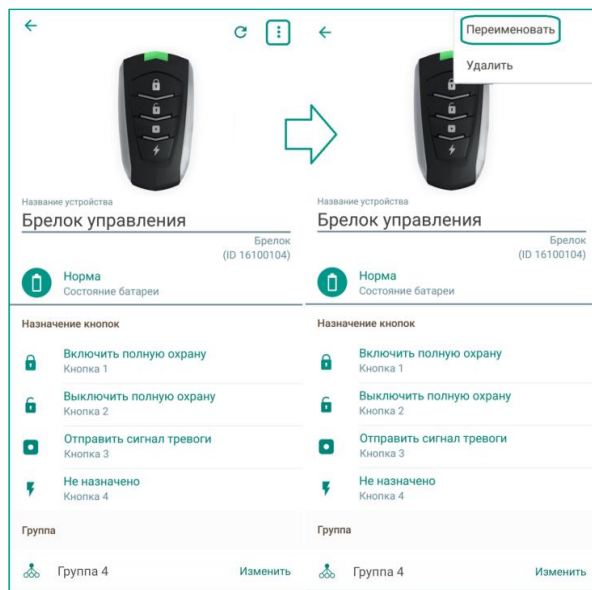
Название устройства
Брелок управления
Брелок
(ID 16100104)
Норма
Состояние батареи
Назначение кнопок
Включить полную охрану
Кнопка 1
Выключить полную охрану
Кнопка 2
Отправить сигнал тревоги
Кнопка 3
Не назначено
Кнопка 4
Группа
Группа 4
Изменить

Переименовать
Удалить
Название устройства
Брелок управления
Брелок
(ID 16100104)
Норма
Состояние батареи
Назначение кнопок
Включить полную охрану
Кнопка 1
Выключить полную охрану
Кнопка 2
Отправить сигнал тревоги
Кнопка 3
Не назначено
Кнопка 4
Группа
Группа 4
Изменить